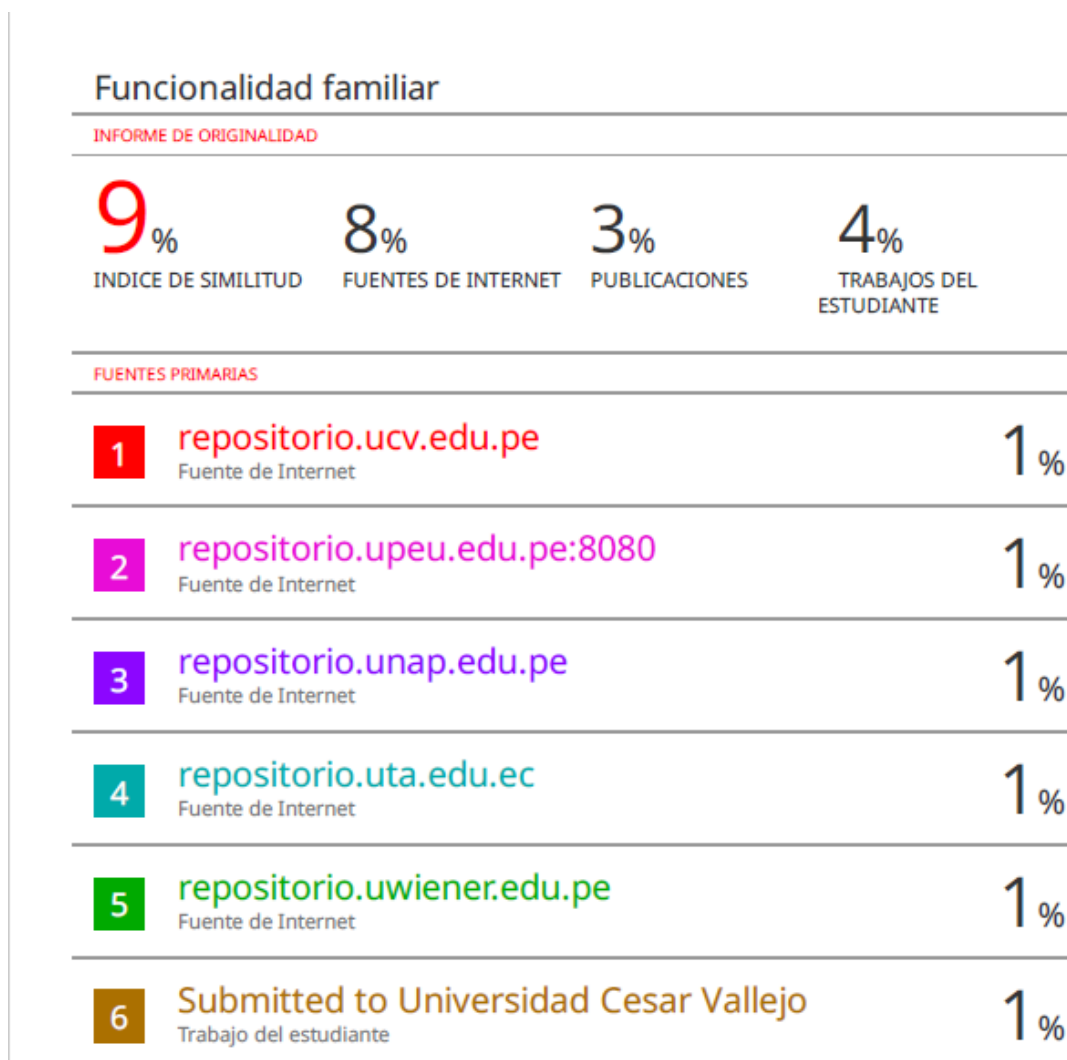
Funcionalidad familiar

INFORME DE ORIGINALIDAD

9%
INDICE DE SIMILITUD

8%
FUENTES DE INTERNET

3%
PUBLICACIONES

4%
TRABAJOS DEL ESTUDIANTE

FUENTES PRIMARIAS

| | | |
|---|---|---|
| 1 | repositorio.ucv.edu.pe<br>Fuente de Internet | 1% |
| 2 | repositorio.upeu.edu.pe:8080<br>Fuente de Internet | 1% |
| 3 | repositorio.unap.edu.pe<br>Fuente de Internet | 1% |
| 4 | repositorio.uta.edu.ec<br>Fuente de Internet | 1% |
| 5 | repositorio.uwiener.edu.pe<br>Fuente de Internet | 1% |
| 6 | Submitted to Universidad Cesar Vallejo<br>Trabajo del estudiante | 1% |